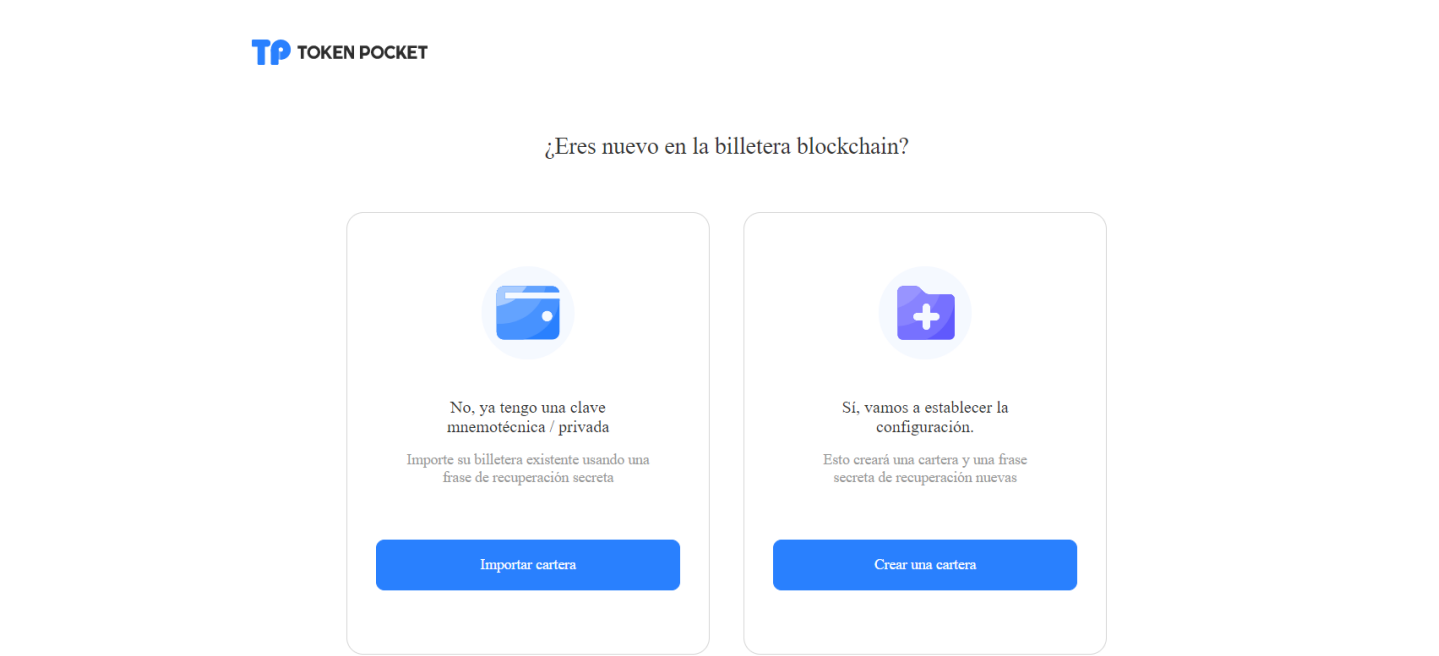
TP TOKEN POCKET

¿Eres nuevo en la billetera blockchain?

No, ya tengo una clave mnemotécnica / privada

Importe su billetera existente usando una frase de recuperación secreta

Importar cartera

Sí, vamos a establecer la configuración.

Esto creará una cartera y una frase secreta de recuperación nuevas

Crear una cartera